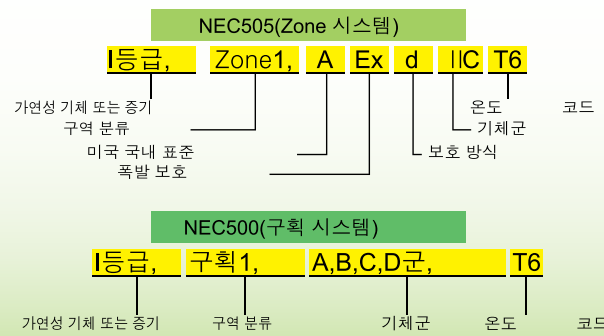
NEC505(Zone 시스템)

I등급, Zone1, A Ex d IIC T6

가연성 기체 또는 증기

구역 분류

미국 국내 표준

폭발 보호

보호 방식

기체군

온도 코드

NEC500(구획 시스템)

I등급, 구획1, A,B,C,D군, T6

가연성 기체 또는 증기

구역 분류

기체군

온도 코드